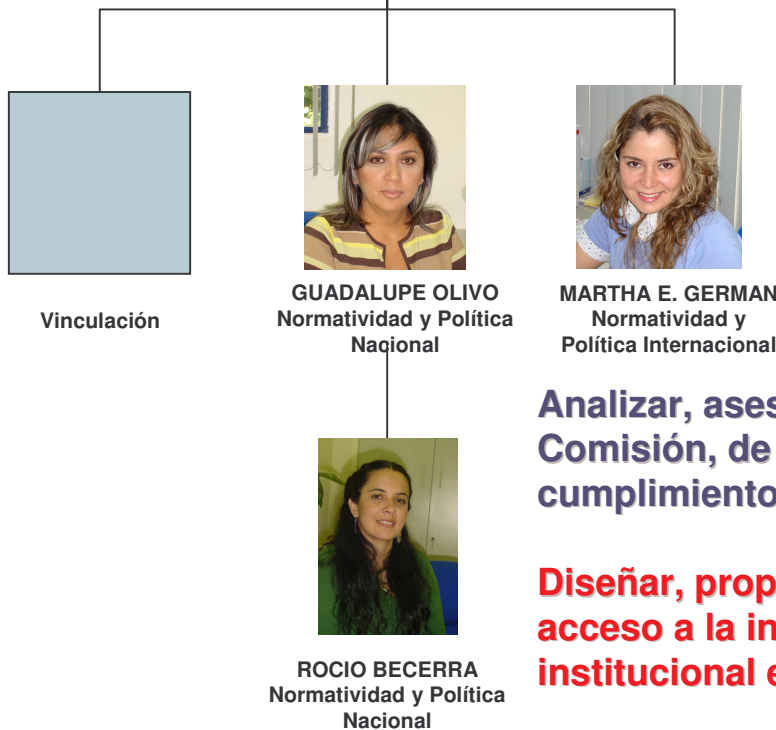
Vinculación

GUADALUPE OLIVO
Normatividad y Política Nacional

MARTHA E. GERMAN
Normatividad y Política Internacional

Analizar, ases
Comisión, de
cumplimiento

Diseñar, prop
acceso a la in
institucional e

ROCIO BECERRA
Normatividad y Política Nacional